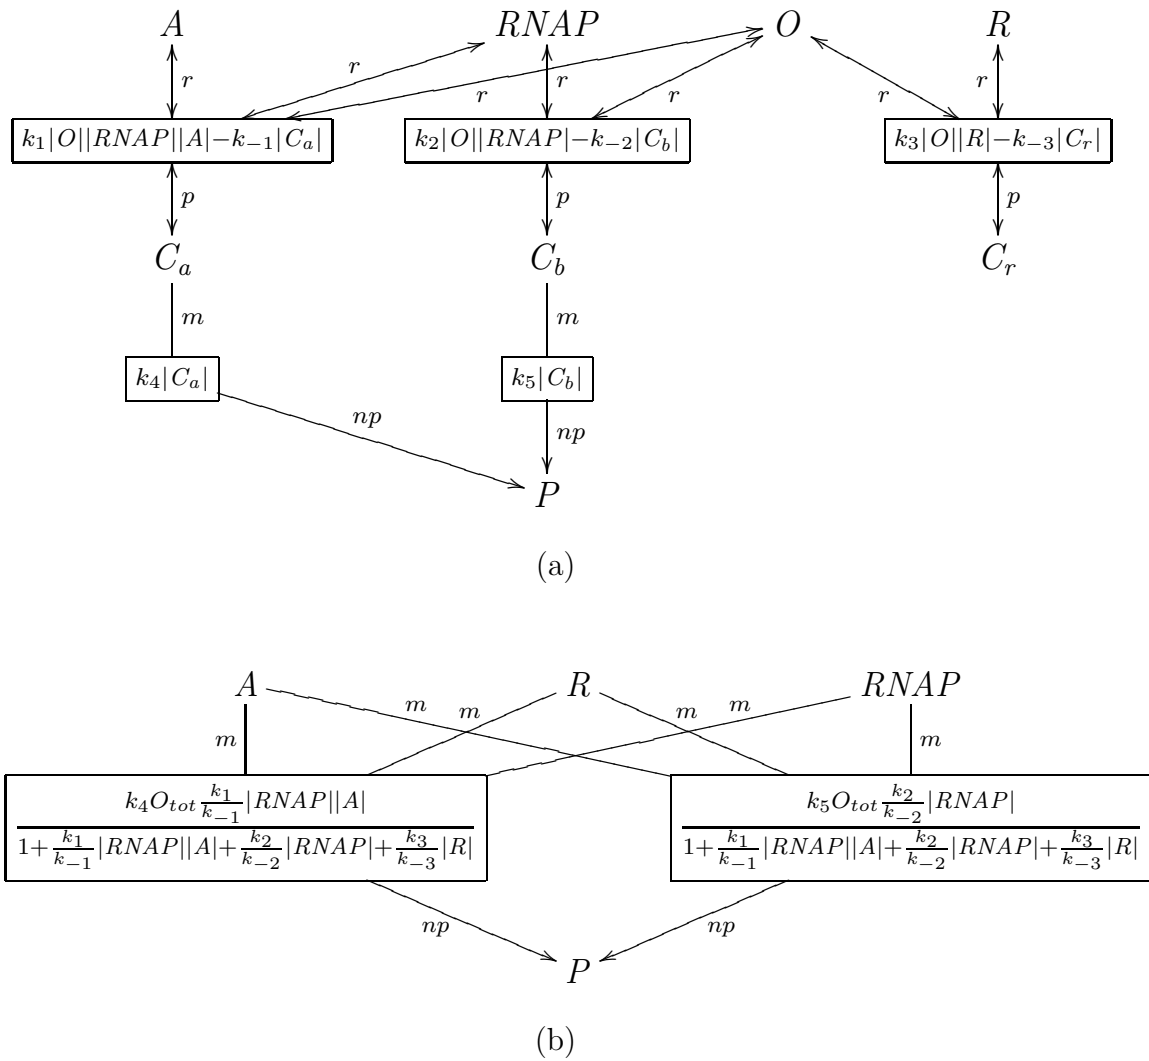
$A$

$RNAP$

$O$

$R$

$r$

$r$

$r$

$r$

$r$

$r$

$r$

$k_1|O||RNAP||A|-k_{-1}|C_a|$

$k_2|O||RNAP|-k_{-2}|C_b|$

$k_3|O||R|-k_{-3}|C_r|$

$p$

$p$

$p$

$C_a$

$C_b$

$C_r$

$m$

$m$

$k_4|C_a|$

$k_5|C_b|$

$np$

$np$

$P$

(a)

$A$

$R$

$RNAP$

$m$

$m$

$m$

$m$

$m$

$m$

$\frac{k_4 O_{tot} \frac{k_1}{k_{-1}}|RNAP||A|}{1+\frac{k_1}{k_{-1}}|RNAP||A|+\frac{k_2}{k_{-2}}|RNAP|+\frac{k_3}{k_{-3}}|R|}$

$\frac{k_5 O_{tot} \frac{k_2}{k_{-2}}|RNAP|}{1+\frac{k_1}{k_{-1}}|RNAP||A|+\frac{k_2}{k_{-2}}|RNAP|+\frac{k_3}{k_{-3}}|R|}$

$np$

$np$

$P$

(b)